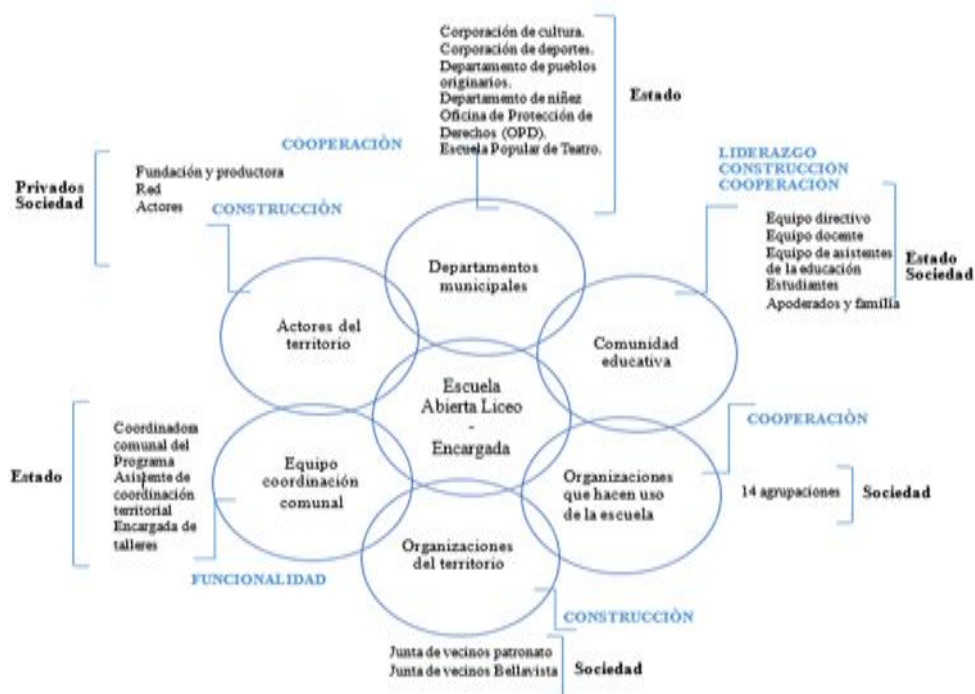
Corporación de cultura.
Corporación de deportes.
Departamento de pueblos originarios.
Departamento de niñez
Oficina de Protección de Derechos (OPD).
Escuela Popular de Teatro.

Estado

COOPERACIÒN

Privados Sociedad

Fundación y productora
Red
Actores

CONSTRUCCIÒN

LIDERAZGO
CONSTRUCCIÒN
COOPERACIÒN

Equipo directivo
Equipo docente
Equipo de asistentes de la educación
Estudiantes
Apoderados y familia

Estado Sociedad

Departamentos municipales

Actores del territorio

Comunidad educativa

Escuela Abierta Liceo - Encargada

COOPERACIÒN

Estado

Coordinadora comunal del Programa
Asistente de coordinación territorial
Encargada de talleres

Equipo coordinación comunal

Organizaciones que hacen uso de la escuela

14 agrupaciones

Sociedad

Organizaciones del territorio

FUNCIONALIDAD

CONSTRUCCIÒN

Junta de vecinos patronato
Junta de vecinos Bellavista

Sociedad